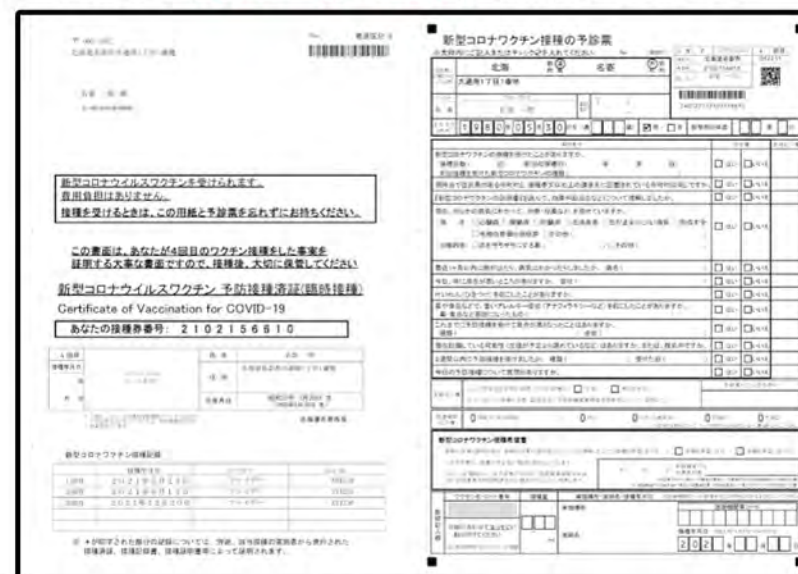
新型コロナウイルスワクチンを受けられます。
費用負担はありません。
接種を受けるときは、この用紙と予診票を忘れずにお持ちください。

この書面は、あなたが4回目のワクチン接種をした事実を証明する大事な書面ですので、接種後、大切に保管してください

新型コロナウイルスワクチン 予防接種済証(臨時接種)
Certificate of Vaccination for COVID-19

あなたの接種券番号: 2102156610

新型コロナワクチン接種記録

| | | | |
|---|---|---|---|
| 1回目 | 2021年5月21日 | ファイザー | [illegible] |
| 2回目 | 2021年6月11日 | ファイザー | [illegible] |
| 3回目 | 2021年12月23日 | ファイザー | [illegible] |

※ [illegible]

新型コロナワクチン接種の予診票

北海道

名前

大通西17丁目1番地

1 9 8 0 0 5 3 0

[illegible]

新型コロナワクチン接種希望書

2 0 2